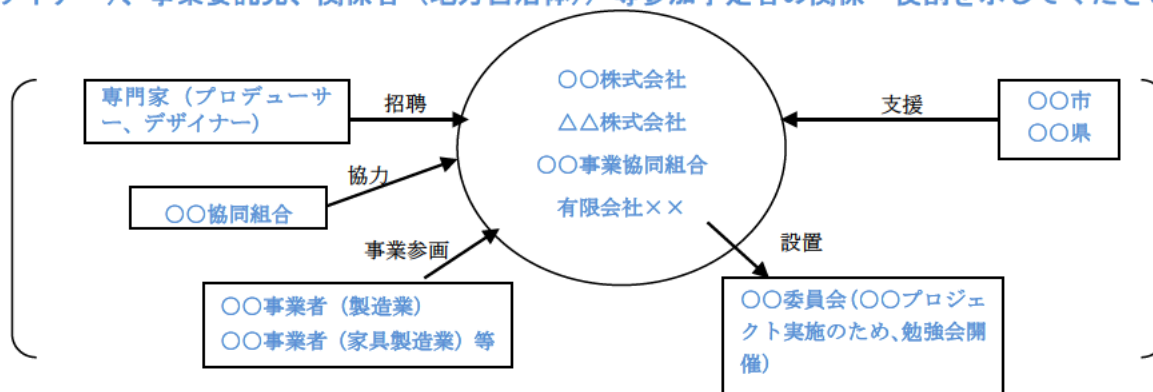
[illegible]

専門家（プロデューサー、デザイナー）

招聘

○○株式会社
△△株式会社
○○事業協同組合
有限会社××

支援

○○市
○○県

協力

○○協同組合

事業参画

設置

○○事業者（製造業）
○○事業者（家具製造業）等

○○委員会（○○プロジェクト実施のため、勉強会開催）